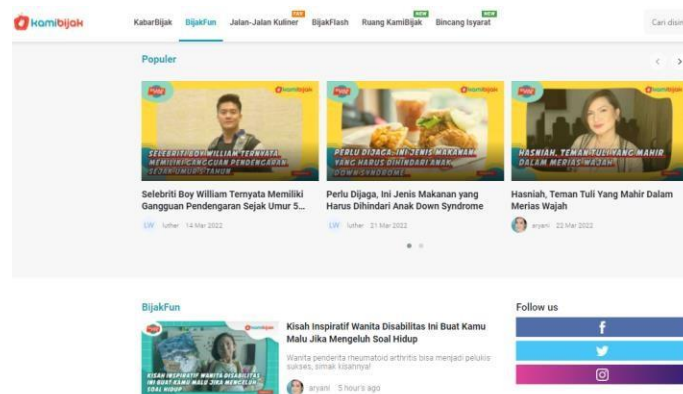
kamibijak

KabarBijak BijakFun Jalan-Jalan Kuliner BijakFlash Ruang KamiBijak NEW Bincang Isyarat NEW

Cari disini

Populer

kamibijak

SELEBRITI BOY WILLIAM TERNYATA MEMILIKI GANGGUAN PENDENGARAN SEJAK UMUR 5 TAHUN

Selebriti Boy William Ternyata Memiliki Gangguan Pendengaran Sejak Umur 5...

LW luther 14 Mar 2022

kamibijak

PERLU DIJAGA, INI JENIS MAKANAN YANG HARUS DIHINDARI ANAK DOWN SYNDROME

Perlu Dijaga, Ini Jenis Makanan yang Harus Dihindari Anak Down Syndrome

LW luther 21 Mar 2022

kamibijak

HASNIAH, TEMAN TULI YANG MAHIR DALAM MERIAS WAJAH

Hasniah, Teman Tuli Yang Mahir Dalam Merias Wajah

aryani 22 Mar 2022

BijakFun

kamibijak

KISAH INSPIRATIF WANITA DISABILITAS INI BUAT KAMU MALU JIKA MENGELUH SOAL HIDUP

Kisah Inspiratif Wanita Disabilitas Ini Buat Kamu Malu Jika Mengeluh Soal Hidup

Wanita penderita rheumatoid arthritis bisa menjadi pelukis sukses, simak kisahnya!

aryani 5 hour's ago

Follow us

f